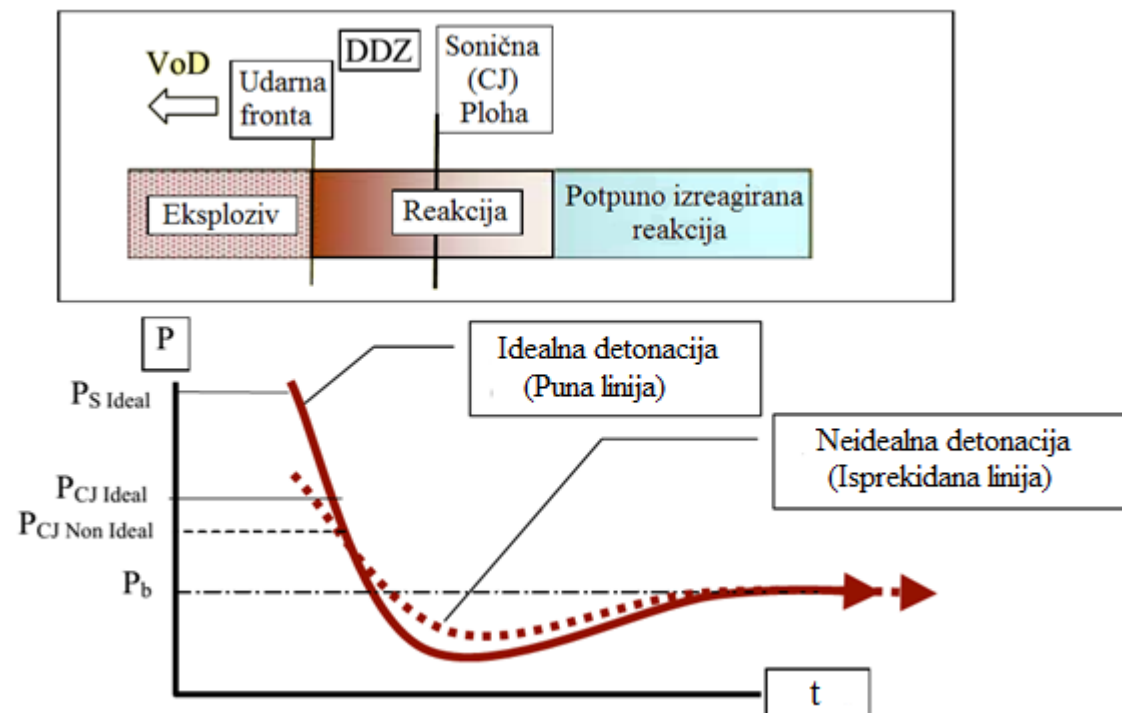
VoD

DDZ

Udarna fronta

Sonična (CJ) Ploha

Eksploziv

Reakcija

Potpuno izreagirana reakcija

P

Idealna detonacija (Puna linija)

Neidealna detonacija (Isprekidana linija)

$P_{S\ Ideal}$

$P_{CJ\ Ideal}$

$P_{CJ\ Non\ Ideal}$

$P_b$

t